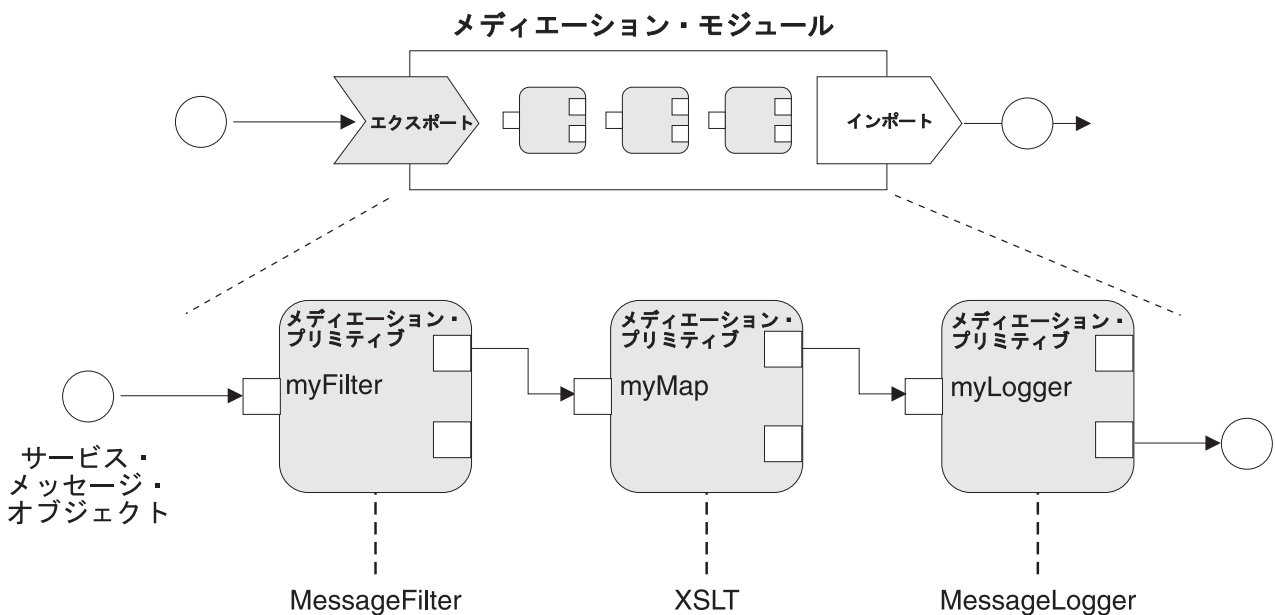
メディエーション・モジュール

エクスポート

インポート

メディエーション・プリミティブ
myFilter

メディエーション・プリミティブ
myMap

メディエーション・プリミティブ
myLogger

サービス・メッセージ・オブジェクト

MessageFilter

XSLT

MessageLogger